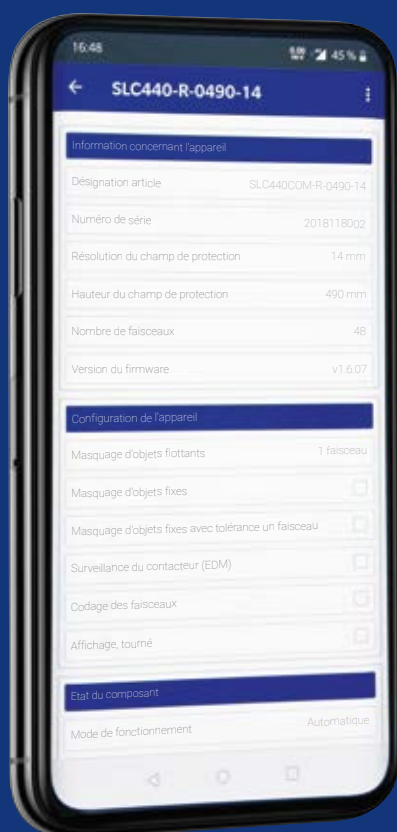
16:48
45 %

SLC440-R-0490-14

Information concernant l'appareil

Désignation article SLC440COM-R-0490-14

Numéro de série 2018118002

Résolution du champ de protection 14 mm

Hauteur du champ de protection 490 mm

Nombre de faisceaux 48

Version du firmware v1.6.07

Configuration de l'appareil

Masquage d'objets flottants 1 faisceau

Masquage d'objets fixes

Masquage d'objets fixes avec tolérance un faisceau

Surveillance du contacteur (EDM)

Codage des faisceaux

Affichage, tourné

Etat du composant

Mode de fonctionnement Automatique